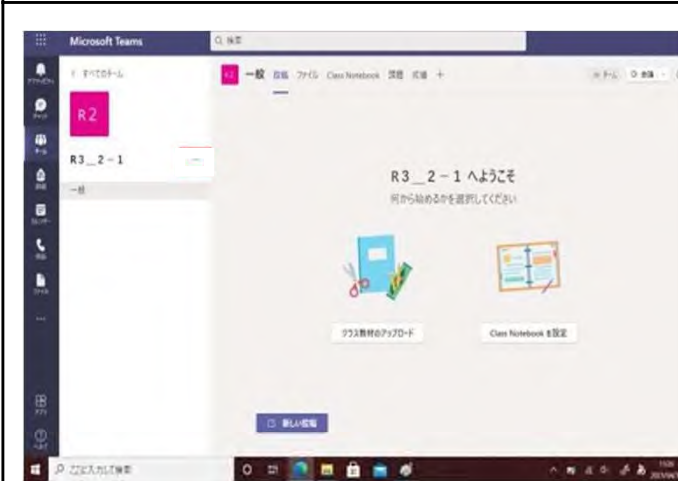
Microsoft Teams

Q 検索

< すべてのチーム

R2

R3＿2－1

一般

一般 投稿 ファイル Class Notebook 課題 成績 +

R3＿2－1 へようこそ

何から始めるかを選択してください

クラス教材のアップロード

Class Notebook を設定

新しい投稿

ここに入力して検索